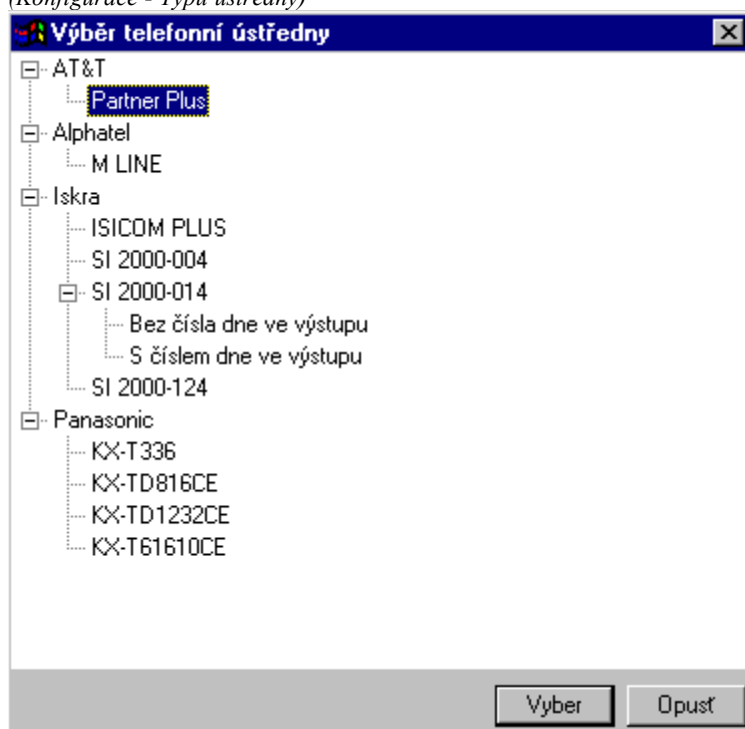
(Konfigurace - Typu ústředny)

Výběr telefonní ústředny

AT&T
Partner Plus
Alphatel
M LINE
Iskra
ISICOM PLUS
SI 2000-004
SI 2000-014
Bez čísla dne ve výstupu
S číslem dne ve výstupu
SI 2000-124
Panasonic
KX-T336
KX-TD816CE
KX-TD1232CE
KX-T61610CE

Vyber
Opusť